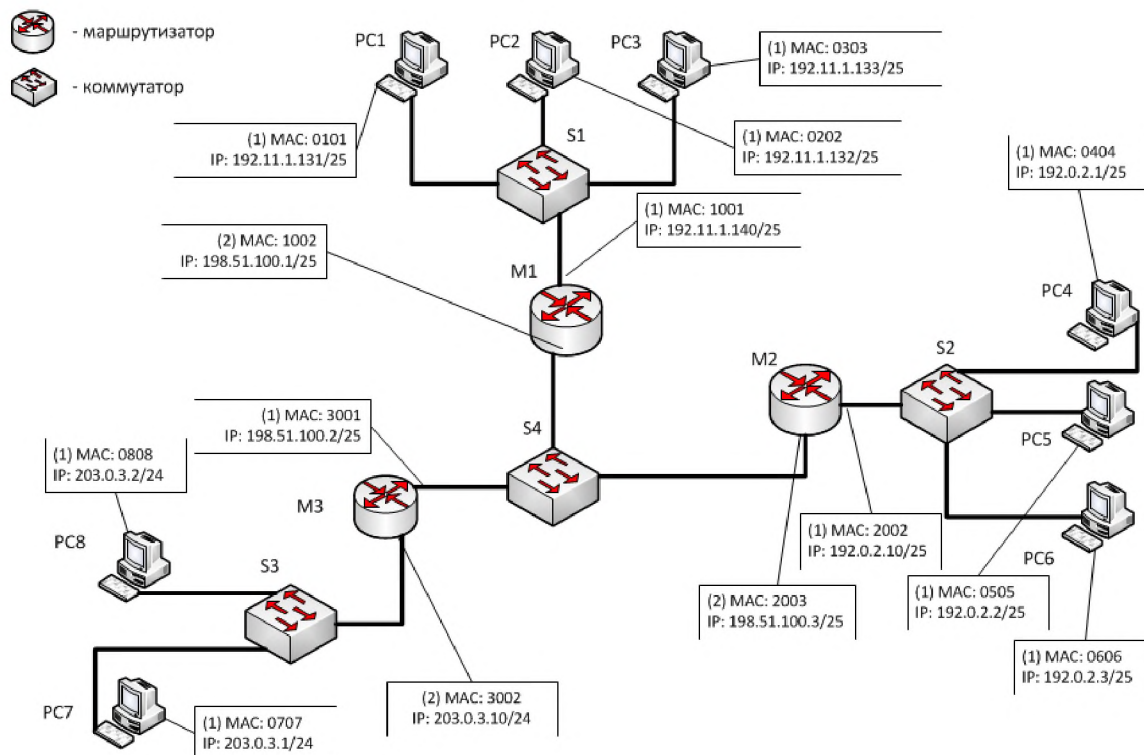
- маршрутизатор

- коммутатор

PC1

PC2

PC3

(1) MAC: 0303
IP: 192.11.1.133/25

(1) MAC: 0101
IP: 192.11.1.131/25

S1

(1) MAC: 0202
IP: 192.11.1.132/25

(1) MAC: 0404
IP: 192.0.2.1/25

(1) MAC: 1001
IP: 192.11.1.140/25

(2) MAC: 1002
IP: 198.51.100.1/25

M1

PC4

M2

S2

(1) MAC: 3001
IP: 198.51.100.2/25

S4

PC5

(1) MAC: 0808
IP: 203.0.3.2/24

M3

(1) MAC: 2002
IP: 192.0.2.10/25

PC6

PC8

S3

(1) MAC: 0505
IP: 192.0.2.2/25

(2) MAC: 2003
IP: 198.51.100.3/25

(1) MAC: 0606
IP: 192.0.2.3/25

PC7

(2) MAC: 3002
IP: 203.0.3.10/24

(1) MAC: 0707
IP: 203.0.3.1/24